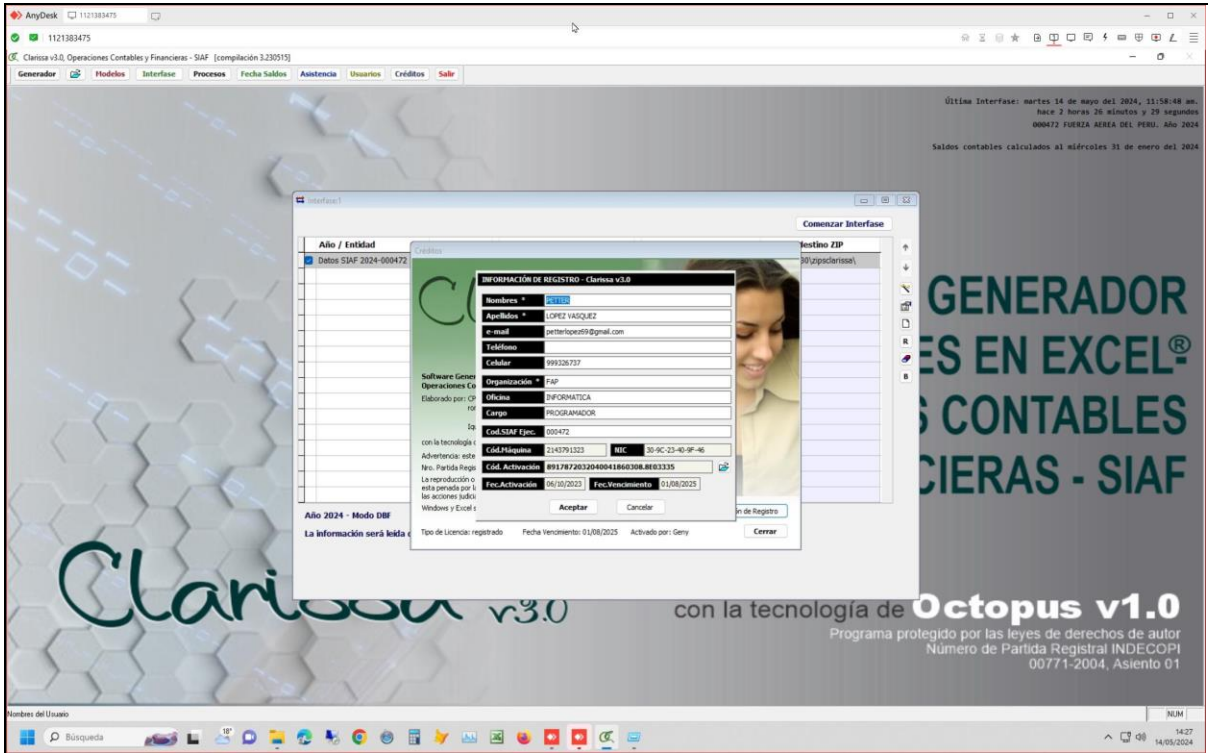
AnyDesk 1121383475
1121383475
Clarissa v3.0, Operaciones Contables y Financieras - SIAF [compilación 3.230515]
Generador Modelos Interfase Procesos Fecha Saldos Asistencia Usuarios Créditos Salir

Última Interfase: martes 14 de mayo del 2024, 11:58:48 am.
hace 2 horas 26 minutos y 29 segundos
000472 FUERZA AEREA DEL PERU. Año 2024

Saldos contables calculados al miércoles 31 de enero del 2024

Interfase1
Comenzar Interfase
Año / Entidad
Destino ZIP
Datos SIAF 2024-000472
30\zipsclarissa\

Créditos

INFORMACIÓN DE REGISTRO - Clarissa v3.0

| | |
|---|---|
| Nombres * | PETTER |
| Apellidos * | LOPEZ VASQUEZ |
| e-mail | petterlopez69@gmail.com |
| Teléfono | |
| Celular | 999326737 |
| Organización * | FAP |
| Oficina | INFORMATICA |
| Cargo | PROGRAMADOR |
| Cod.SIAF Ejec. | 000472 |
| Cód.Máquina | 2143791323 |
| NIC | 30-9C-23-40-9F-46 |
| Cód. Activación | 8917872032040041860308.8E03335 |
| Fec.Activación | 06/10/2023 |
| Fec.Vencimiento | 01/08/2025 |

Aceptar Cancelar

Software Gener
Operaciones Co
Elaborado por: CP
con la tecnología
Advertencia: este
Nro. Partida Regis
La reproducción o
esta penada por l
las acciones judici
Windows y Excel s
n de Registro

Tipo de Licencia: registrado Fecha Vencimiento: 01/08/2025 Activado por: Geny Cerrar

Año 2024 - Modo DBF
La información será leida

GENERADOR
ES EN EXCEL®
S CONTABLES
CIERAS - SIAF

Clarissa v3.0

con la tecnología de Octopus v1.0
Programa protegido por las leyes de derechos de autor
Número de Partida Registral INDECOPI
00771-2004, Asiento 01

Nombres del Usuario
NUM
Búsqueda
18°
14:27
14/05/2024